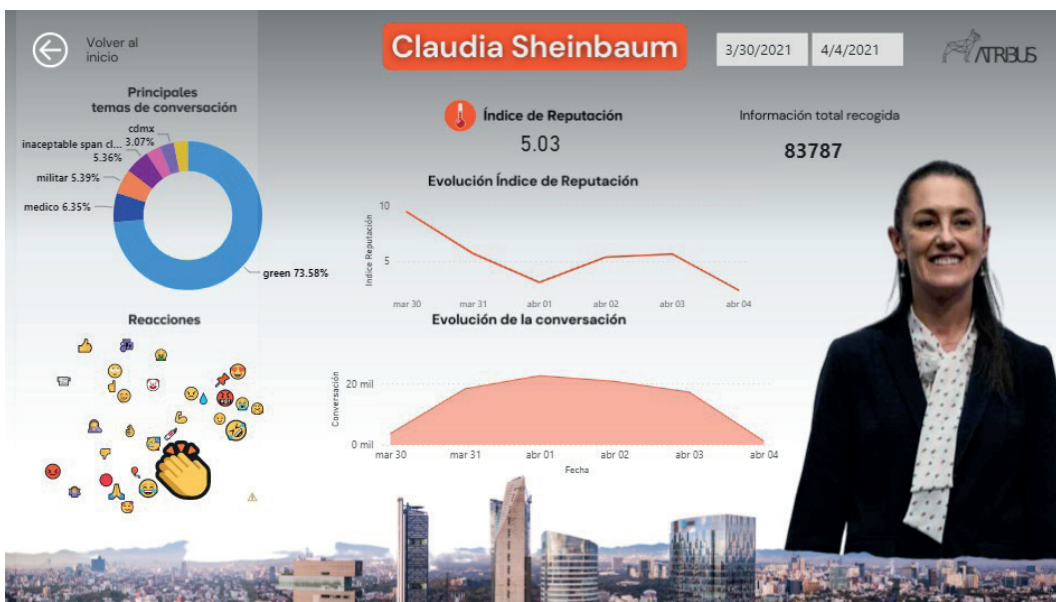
Volver al inicio

Claudia Sheinbaum

3/30/2021

4/4/2021

ATRBUS

Principales temas de conversación

cdmx 3.07%

inaceptable span cl... 5.36%

militar 5.39%

medico 6.35%

green 73.58%

Índice de Reputación

5.03

Información total recogida

83787

Evolución Índice de Reputación

Indice Reputación

10

5

mar 30

mar 31

abr 01

abr 02

abr 03

abr 04

Reacciones

Evolución de la conversación

Conversación

20 mil

0 mil

mar 30

mar 31

abr 01

abr 02

abr 03

abr 04

Fecha